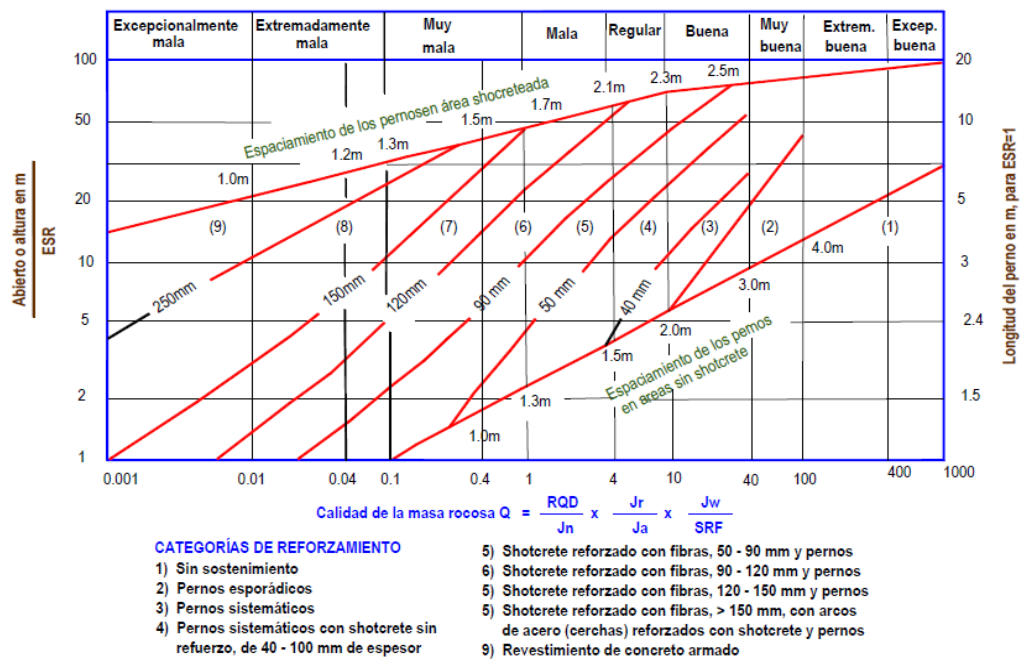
| Excepcionalmente mala | Extremadamente mala | Muy mala | Mala | Regular | Buena | Muy buena | Extrem. buena | Excep. buena |
|---|---|---|---|---|---|---|---|---|

Abierto o altura en m / ESR

100
50
20
10
5
2
1

Espaciamiento de los pernosen área shocreteada

1.0m
1.2m
1.3m
1.5m
1.7m
2.1m
2.3m
2.5m

(9) (8) (7) (6) (5) (4) (3) (2) (1)

250mm
150mm
120mm
90 mm
50 mm
40 mm

4.0m
3.0m
2.0m
1.5m
1.3m
1.0m

Espaciamiento de los pernos en areas sin shotcrete

Longitud del perno en m, para ESR=1

20
10
5
3
2.4
1.5

0.001 0.01 0.04 0.1 0.4 1 4 10 40 100 400 1000

Calidad de la masa rocosa Q $= \frac{RQD}{Jn} \times \frac{Jr}{Ja} \times \frac{Jw}{SRF}$

CATEGORÍAS DE REFORZAMIENTO
1) Sin sostenimiento
2) Pernos esporádicos
3) Pernos sistemáticos
4) Pernos sistemáticos con shotcrete sin refuerzo, de 40 - 100 mm de espesor
5) Shotcrete reforzado con fibras, 50 - 90 mm y pernos
6) Shotcrete reforzado con fibras, 90 - 120 mm y pernos
5) Shotcrete reforzado con fibras, 120 - 150 mm y pernos
5) Shotcrete reforzado con fibras, > 150 mm, con arcos de acero (cerchas) reforzados con shotcrete y pernos
9) Revestimiento de concreto armado